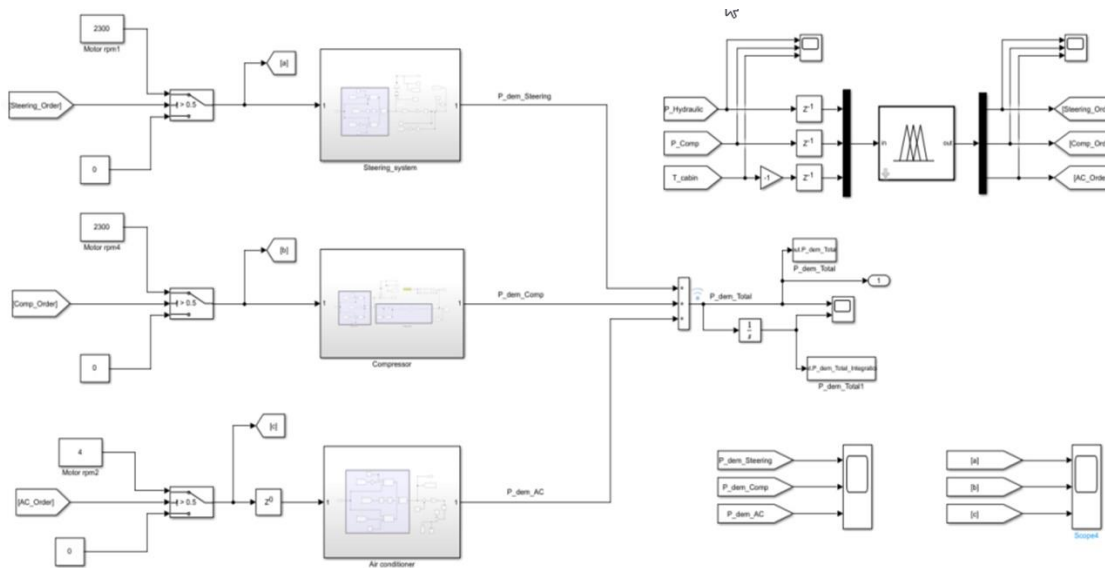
2300
Motor rpm1
[Steering_Order]
> 0.5
0
[a]
1
1
Steering_system
P_dem_Steering

2300
Motor rpm4
[Comp_Order]
> 0.5
0
[b]
1
1
Compressor
P_dem_Comp

4
Motor rpm2
[AC_Order]
> 0.5
0
[c]
$z^0$
1
1
Air conditioner
P_dem_AC

P_Hydraulic
P_Comp
T_cabin
-1
$z^{-1}$
$z^{-1}$
$z^{-1}$
in
out
[Steering_Ord
[Comp_Ord
[AC_Orde

+
+
+
P_dem_Total
out.P_dem_Total
P_dem_Total
1
$\frac{1}{s}$
out.P_dem_Total_Integratio
P_dem_Total1

P_dem_Steering
P_dem_Comp
P_dem_AC

[a]
[b]
[c]
Scope4